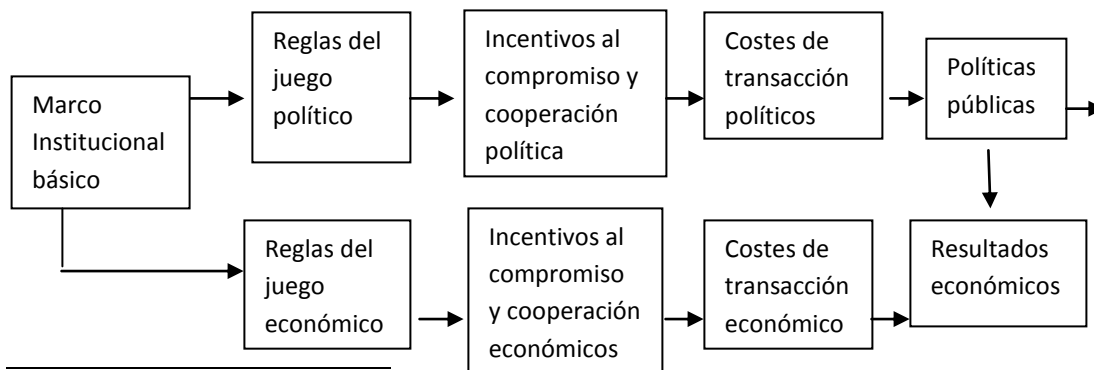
Marco Institucional básico

Reglas del juego político

Incentivos al compromiso y cooperación política

Costes de transacción políticos

Políticas públicas

Reglas del juego económico

Incentivos al compromiso y cooperación económicos

Costes de transacción económico

Resultados económicos